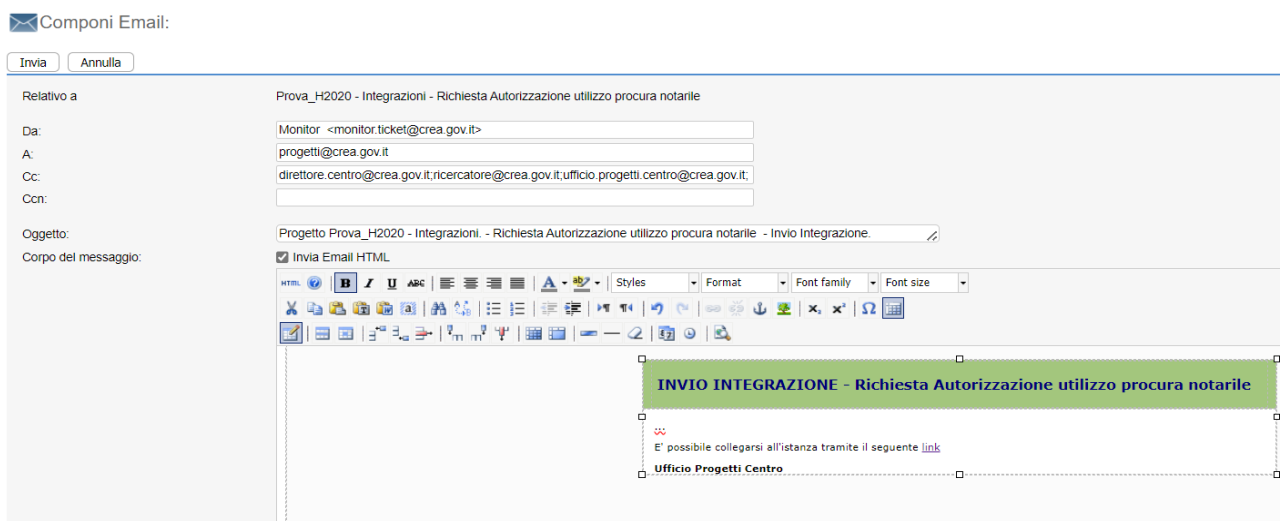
Componi Email:

Invia Annulla

Relativo a Prova_H2020 - Integrazioni - Richiesta Autorizzazione utilizzo procura notarile

Da: Monitor <monitor.ticket@crea.gov.it>
A: progetti@crea.gov.it
Cc: direttore.centro@crea.gov.it;ricercatore@crea.gov.it;ufficio.progetti.centro@crea.gov.it;
Ccn:

Oggetto: Progetto Prova_H2020 - Integrazioni. - Richiesta Autorizzazione utilizzo procura notarile - Invio Integrazione.
Corpo del messaggio: Invia Email HTML

HTML B I U ABC Styles Format Font family Font size

INVIO INTEGRAZIONE - Richiesta Autorizzazione utilizzo procura notarile

E' possibile collegarsi all'istanza tramite il seguente link

Ufficio Progetti Centro